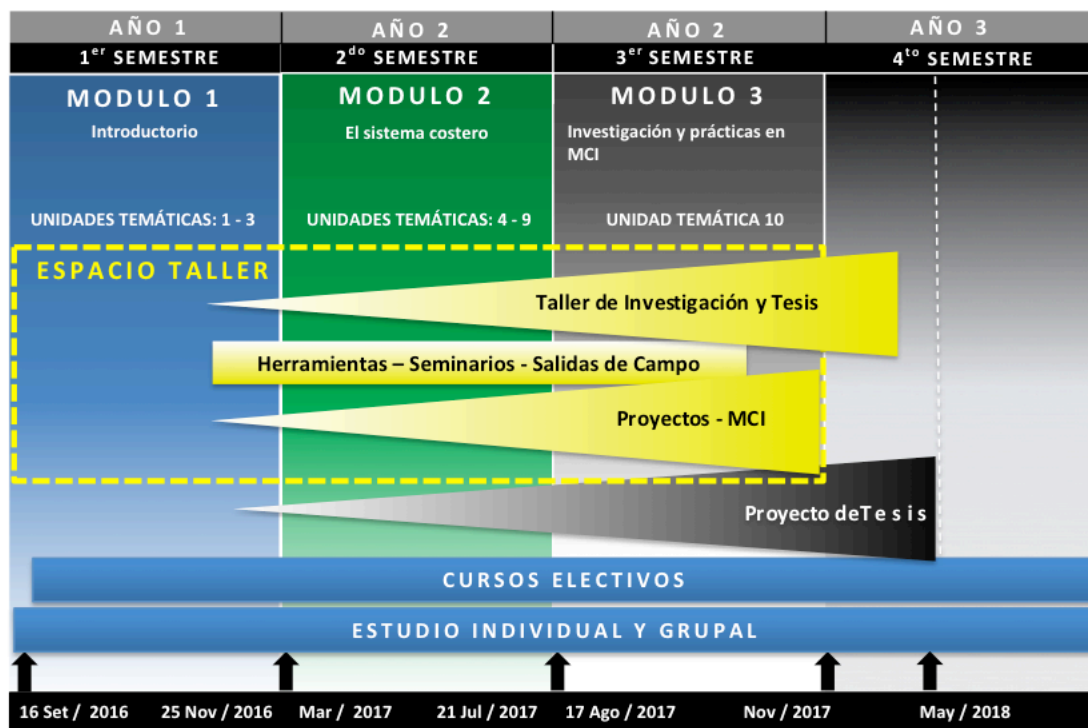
| AÑO 1 | AÑO 2 | AÑO 2 | AÑO 3 |
|---|---|---|---|
| 1$^{er}$ SEMESTRE | 2$^{do}$ SEMESTRE | 3$^{er}$ SEMESTRE | 4$^{to}$ SEMESTRE |

MODULO 1
Introductorio

MODULO 2
El sistema costero

MODULO 3
Investigación y prácticas en MCI

UNIDADES TEMÁTICAS: 1 - 3

UNIDADES TEMÁTICAS: 4 - 9

UNIDAD TEMÁTICA 10

ESPACIO TALLER

Taller de Investigación y Tesis

Herramientas – Seminarios - Salidas de Campo

Proyectos - MCI

Proyecto deT e s i s

CURSOS ELECTIVOS

ESTUDIO INDIVIDUAL Y GRUPAL

16 Set / 2016 25 Nov / 2016 Mar / 2017 21 Jul / 2017 17 Ago / 2017 Nov / 2017 May / 2018